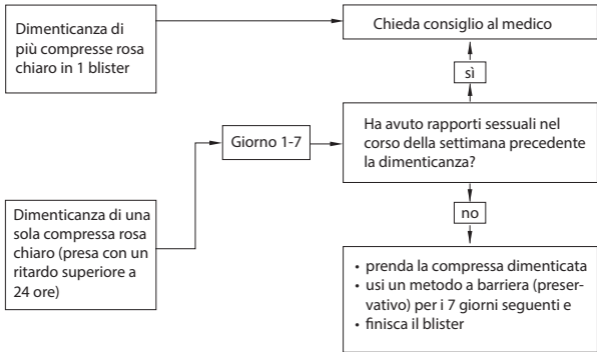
Dimenticanza di più compresse rosa chiaro in 1 blister

Chieda consiglio al medico

sì

Giorno 1-7

Ha avuto rapporti sessuali nel corso della settimana precedente la dimenticanza?

Dimenticanza di una sola compressa rosa chiaro (presa con un ritardo superiore a 24 ore)

no

• prenda la compressa dimenticata
• usi un metodo a barriera (preservativo) per i 7 giorni seguenti e
• finisca il blister